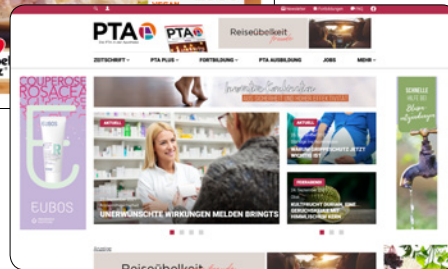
PTA

Das PTA in der Apotheke

PTA

Reiseübelkeit

ZEITSCHRIFT
PTA PLUS
FORTBILDUNG
PTA AUSBILDUNG
JOBS
MEHR

Newsletter
Einstellungen
FAQ

COUPEROSE
ROSACEA

EUBOS

Inverse Ernährung

AKTUELL

UNERWÜNSCHTE WIRKUNGEN MELDEN BRINGTS

AKTUELL

WORAUF ES

PORTRAIT

KULTURSCHOCK DUBAI: EINE GESCHICHTE AUS DER HINNAHLICHEN WÜSTE

SCHNELLE HILFE BEI Blasenentzündungen

Anzeige

Reiseübelkeit